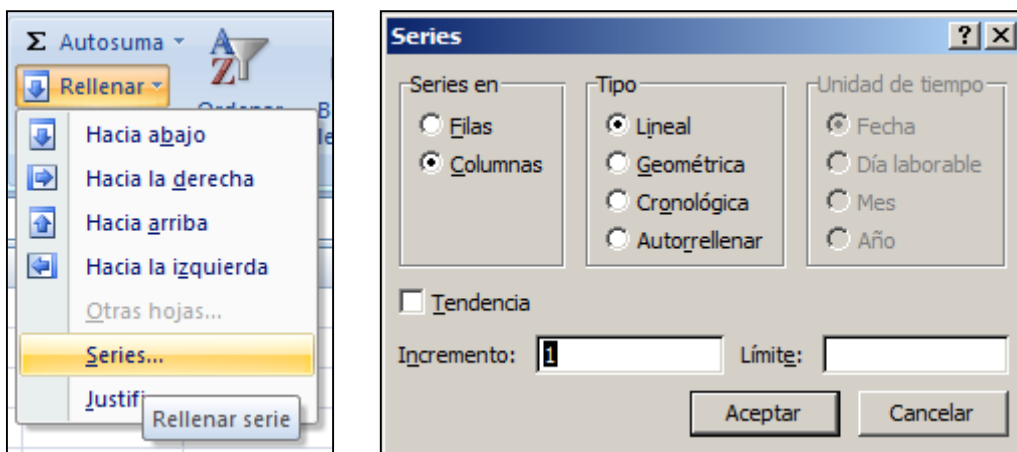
Σ Autosuma
Rellenar
Ordenar
Hacia abajo
Hacia la derecha
Hacia arriba
Hacia la izquierda
Otras hojas...
Series...
Justifi
Rellenar serie

Series
?
Series en
Filas
Columnas
Tipo
Lineal
Geométrica
Cronológica
Autorrellenar
Unidad de tiempo
Fecha
Día laborable
Mes
Año
Tendencia
Incremento: 1
Límite:
Aceptar
Cancelar